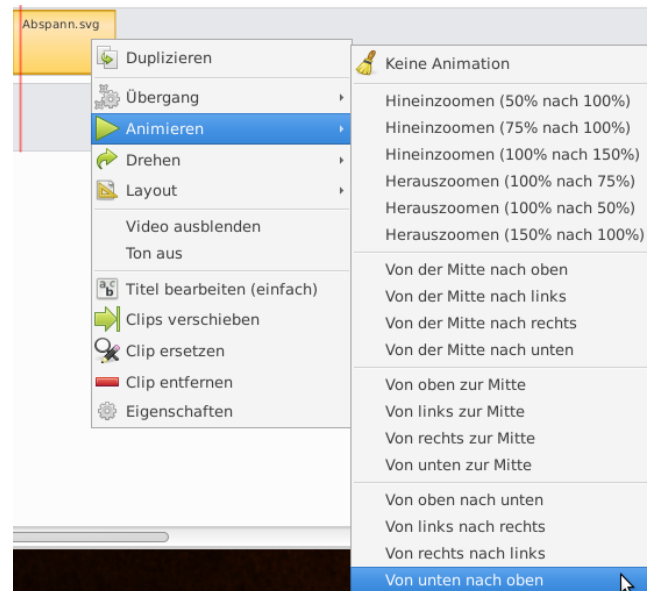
Abspann.svg

Duplizieren
Übergang
Animieren
Drehen
Layout
Video ausblenden
Ton aus
Titel bearbeiten (einfach)
Clips verschieben
Clip ersetzen
Clip entfernen
Eigenschaften

Keine Animation
Hineinzoomen (50% nach 100%)
Hineinzoomen (75% nach 100%)
Hineinzoomen (100% nach 150%)
Herauszoomen (100% nach 75%)
Herauszoomen (100% nach 50%)
Herauszoomen (150% nach 100%)
Von der Mitte nach oben
Von der Mitte nach links
Von der Mitte nach rechts
Von der Mitte nach unten
Von oben zur Mitte
Von links zur Mitte
Von rechts zur Mitte
Von unten zur Mitte
Von oben nach unten
Von links nach rechts
Von rechts nach links
Von unten nach oben